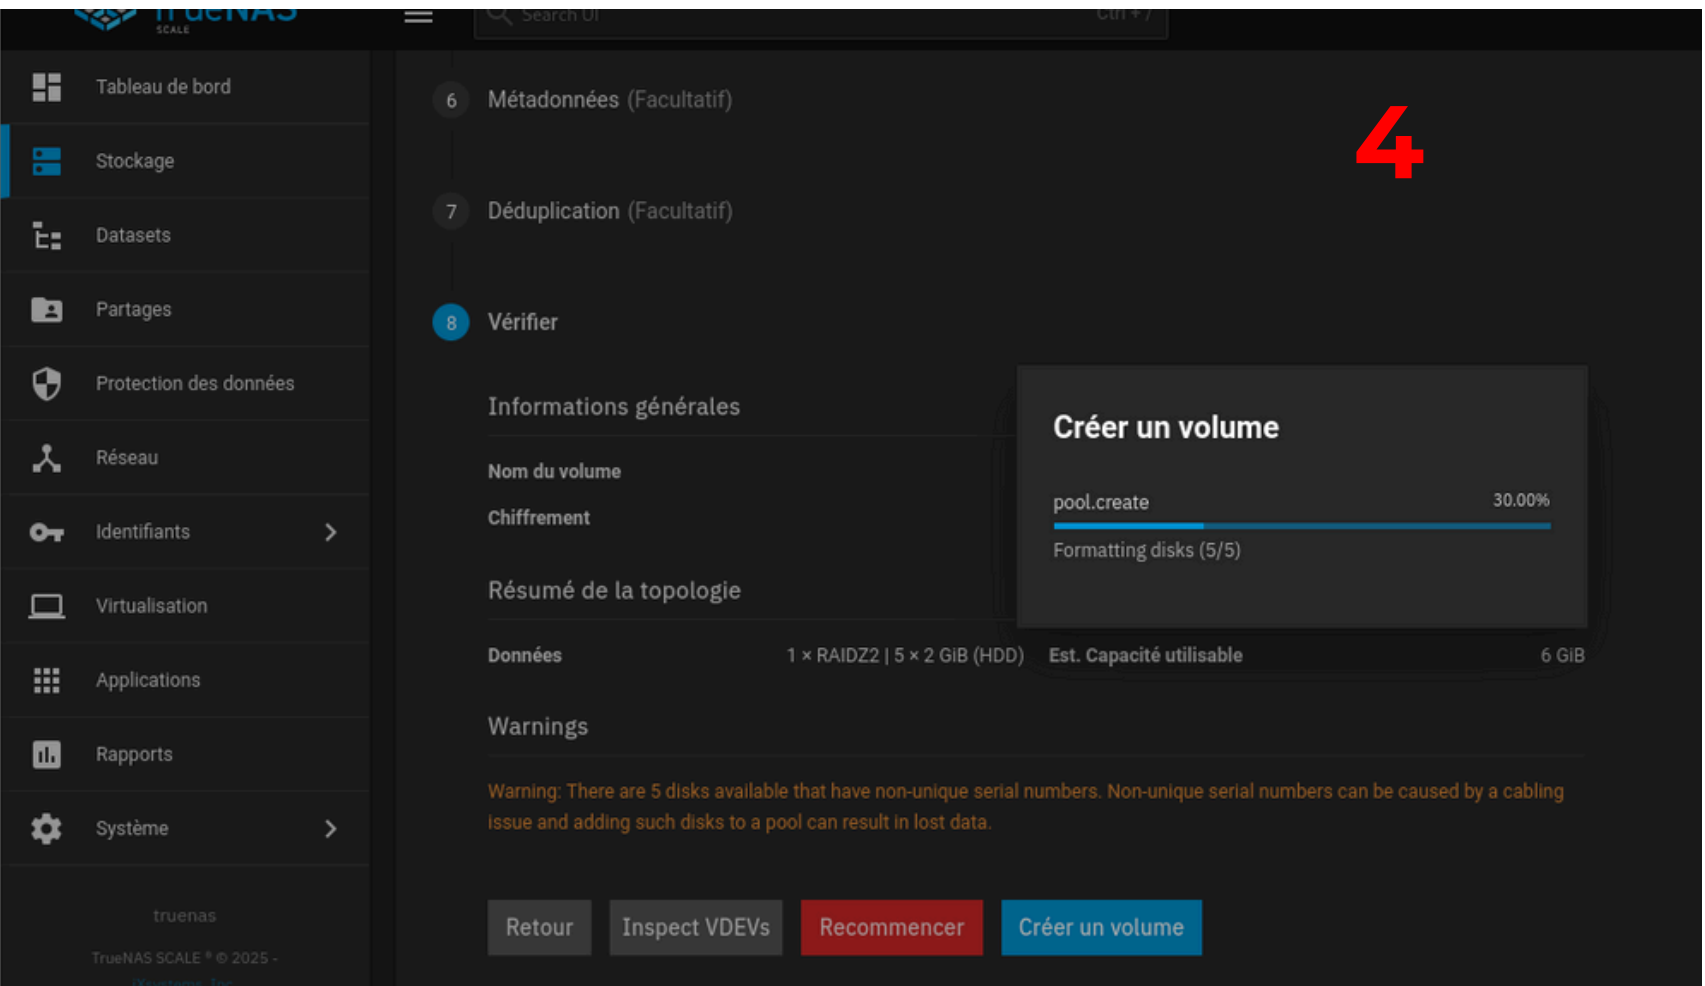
TrueNAS SCALE

Search UI Ctrl + /

Tableau de bord

Stockage

Datasets

Partages

Protection des données

Réseau

Identifiants

Virtualisation

Applications

Rapports

Système

truenas

TrueNAS SCALE ® © 2025 - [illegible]

6 Métadonnées (Facultatif)

7 Déduplication (Facultatif)

8 Vérifier

4

Informations générales

Nom du volume

Chiffrement

Résumé de la topologie

Données 1 × RAIDZ2 | 5 × 2 GiB (HDD) Est. Capacité utilisable 6 GiB

Créer un volume

pool.create 30.00%

Formatting disks (5/5)

Warnings

Warning: There are 5 disks available that have non-unique serial numbers. Non-unique serial numbers can be caused by a cabling issue and adding such disks to a pool can result in lost data.

Retour Inspect VDEVs Recommencer Créer un volume